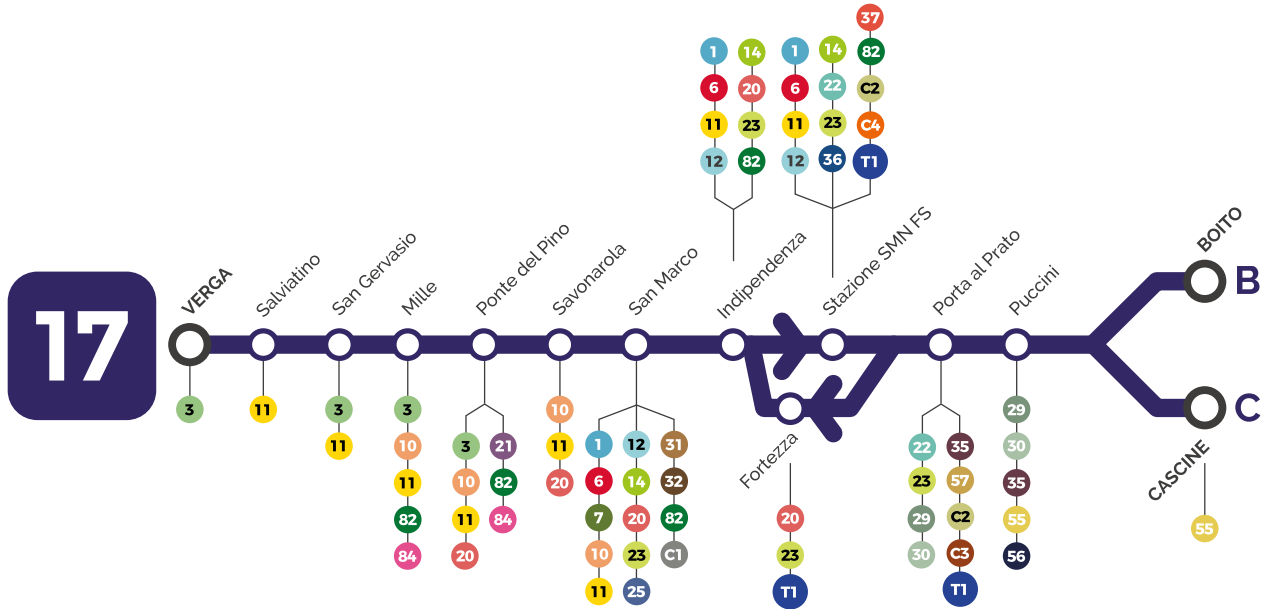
17

VERGA
3

Salviatino
11

San Gervasio
3
11

Mille
3
10
11
82
84

Ponte del Pino
3
10
11
20
21
82
84

Savonarola
10
11
20

San Marco
1
6
7
10
11
12
14
20
23
25
31
32
82
C1

Indipendenza
1
6
11
12
14
20
23
82

Stazione SMN FS
1
6
11
12
14
22
23
36
37
82
C2
C4
T1

Fortezza
20
23
T1

Porta al Prato
22
23
29
30
35
57
C2
C3
T1

Puccini
29
30
35
55
56

BOITO
B

CASCINE
C
55